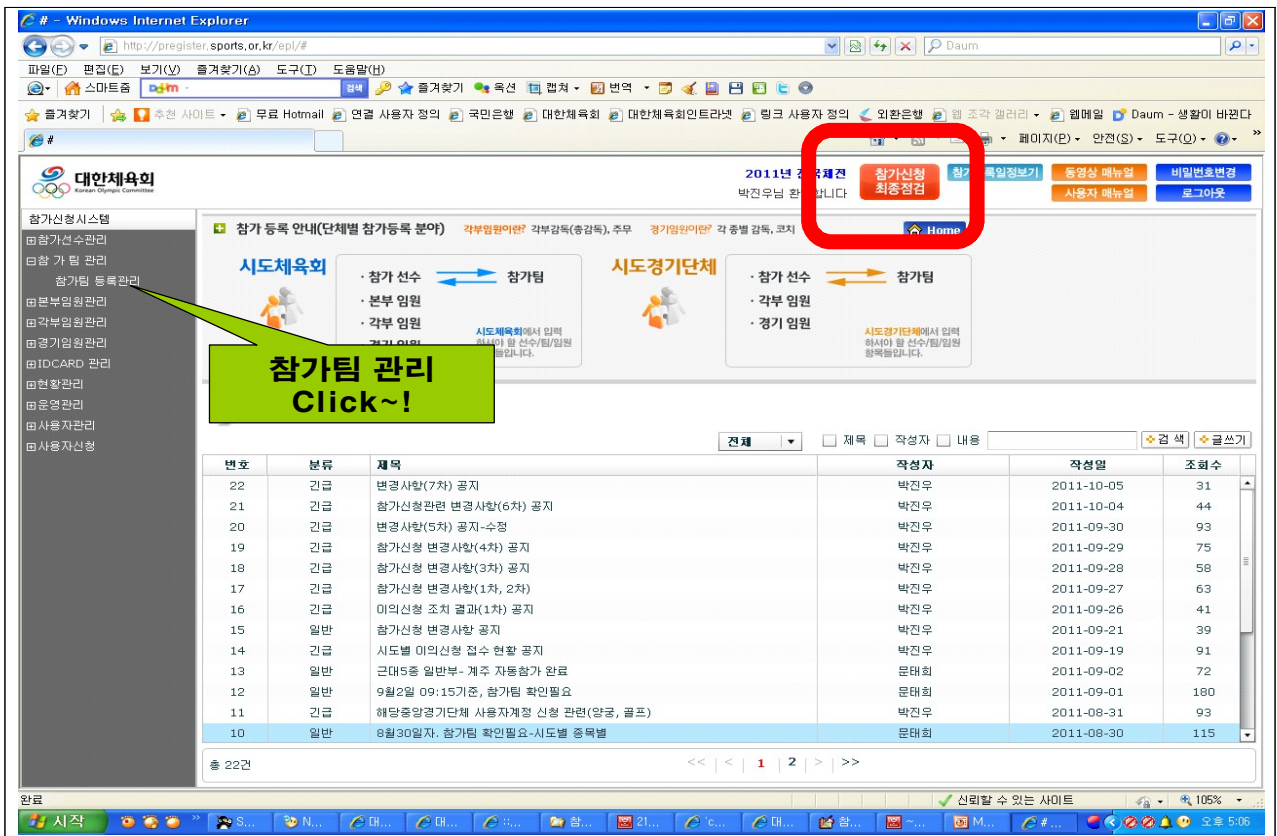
# - Windows Internet Explorer

http://pregister.sports.or.kr/epl/#

Daum

파일(F) 편집(E) 보기(V) 즐겨찾기(A) 도구(T) 도움말(H)

스마트줌 Daum 검색 즐겨찾기 옥션 캡쳐 번역

즐겨찾기 추천 사이트 무료 Hotmail 연결 사용자 정의 국민은행 대한체육회 대한체육회인트라넷 링크 사용자 정의 외환은행 웹 조각 갤러리 웹메일 Daum - 생활이 바뀐다

#

페이지(P) 안전(S) 도구(O)

대한체육회 Korean Olympic Committee

2011년 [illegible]체전 박진우님 환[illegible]합니다

참가신청 최종점검

참가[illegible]록일정보기

동영상 매뉴얼

비밀번호변경

사용자 매뉴얼

로그아웃

참가신청시스템
⊞참가선수관리
⊟참 가 팀 관리
참가팀 등록관리
⊞본부임원관리
⊞각부임원관리
⊞경기임원관리
⊞IDCARD 관리
⊞현황관리
⊞운영관리
⊞사용자관리
⊞사용자신청

참가 등록 안내(단체별 참가등록 분야) 각부임원이란? 각부감독(총감독), 주무 경기임원이란? 각 종별 감독, 코치

Home

시도체육회
· 참가 선수 참가팀
· 본부 임원
· 각부 임원
· 경기 임원
시도체육회에서 입력 하셔야 할 선수/팀/임원 항목들입니다.

시도경기단체
· 참가 선수 참가팀
· 각부 임원
· 경기 임원
시도경기단체에서 입력 하셔야 할 선수/팀/임원 항목들입니다.

참가팀 관리
Click~!

전체 제목 작성자 내용 검 색 글쓰기

| 번호 | 분류 | 제목 | 작성자 | 작성일 | 조회수 |
|---|---|---|---|---|---|
| 22 | 긴급 | 변경사항(7차) 공지 | 박진우 | 2011-10-05 | 31 |
| 21 | 긴급 | 참가신청관련 변경사항(6차) 공지 | 박진우 | 2011-10-04 | 44 |
| 20 | 긴급 | 변경사항(5차) 공지-수정 | 박진우 | 2011-09-30 | 93 |
| 19 | 긴급 | 참가신청 변경사항(4차) 공지 | 박진우 | 2011-09-29 | 75 |
| 18 | 긴급 | 참가신청 변경사항(3차) 공지 | 박진우 | 2011-09-28 | 58 |
| 17 | 긴급 | 참가신청 변경사항(1차, 2차) | 박진우 | 2011-09-27 | 63 |
| 16 | 긴급 | 이의신청 조치 결과(1차) 공지 | 박진우 | 2011-09-26 | 41 |
| 15 | 일반 | 참가신청 변경사항 공지 | 박진우 | 2011-09-21 | 39 |
| 14 | 긴급 | 시도별 이의신청 접수 현황 공지 | 박진우 | 2011-09-19 | 91 |
| 13 | 일반 | 근대5종 일반부- 계주 자동참가 완료 | 문태희 | 2011-09-02 | 72 |
| 12 | 일반 | 9월2일 09:15기준, 참가팀 확인필요 | 문태희 | 2011-09-01 | 180 |
| 11 | 긴급 | 해당중앙경기단체 사용자계정 신청 관련(양궁, 골프) | 박진우 | 2011-08-31 | 93 |
| 10 | 일반 | 8월30일자. 참가팀 확인필요-시도별 종목별 | 문태희 | 2011-08-30 | 115 |

총 22건

<< | < | 1 | 2 | > | >>

완료

신뢰할 수 있는 사이트

105%

시작

오후 5:06